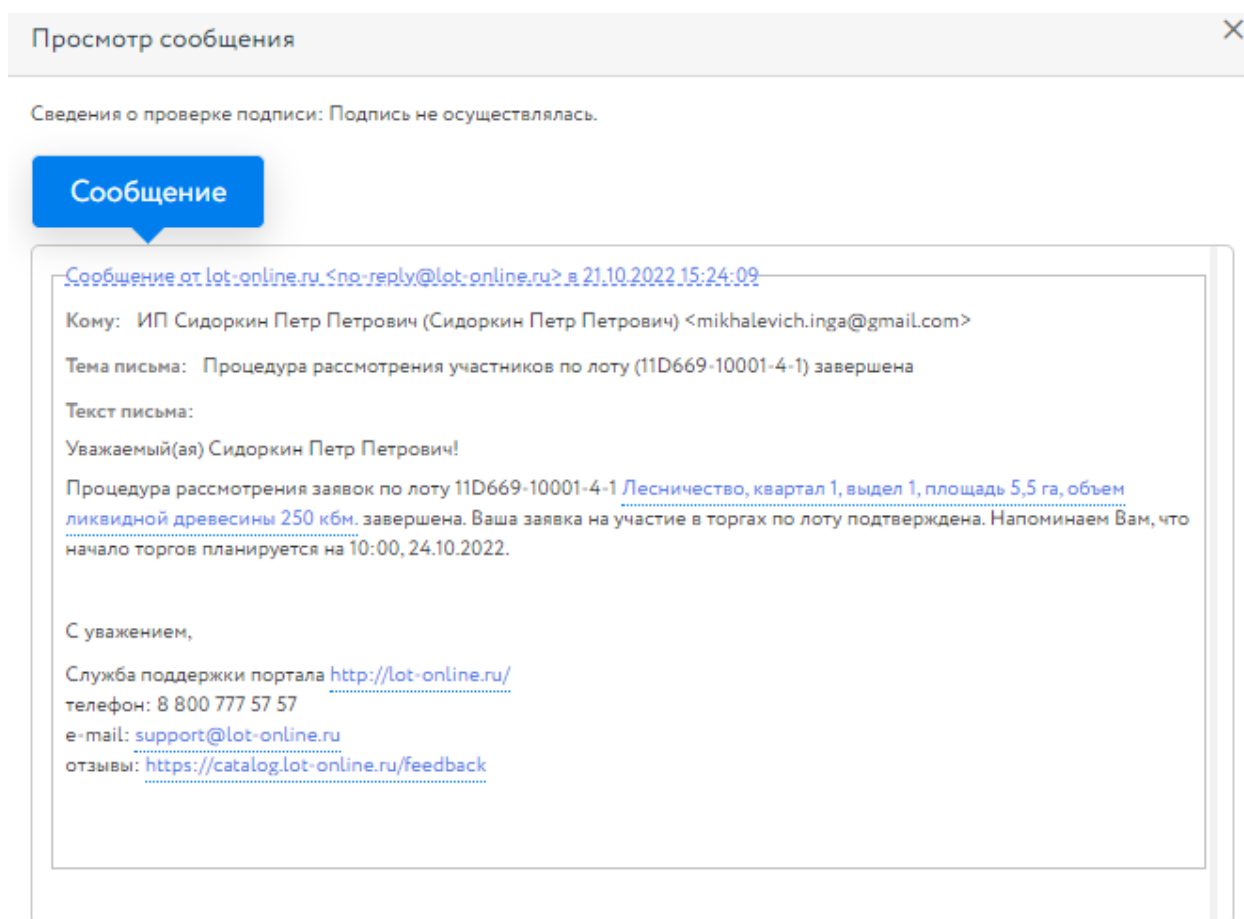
Просмотр сообщения

×

Сведения о проверке подписи: Подпись не осуществлялась.

Сообщение

Сообщение от lot-online.ru <no-reply@lot-online.ru> в 21.10.2022 15:24:09

Кому: ИП Сидоркин Петр Петрович (Сидоркин Петр Петрович) <mikhalevich.inga@gmail.com>

Тема письма: Процедура рассмотрения участников по лоту (11D669-10001-4-1) завершена

Текст письма:

Уважаемый(ая) Сидоркин Петр Петрович!

Процедура рассмотрения заявок по лоту 11D669-10001-4-1 Лесничество, квартал 1, выдел 1, площадь 5,5 га, объем ликвидной древесины 250 кбм. завершена. Ваша заявка на участие в торгах по лоту подтверждена. Напоминаем Вам, что начало торгов планируется на 10:00, 24.10.2022.

С уважением,

Служба поддержки портала http://lot-online.ru/
телефон: 8 800 777 57 57
e-mail: support@lot-online.ru
отзывы: https://catalog.lot-online.ru/feedback